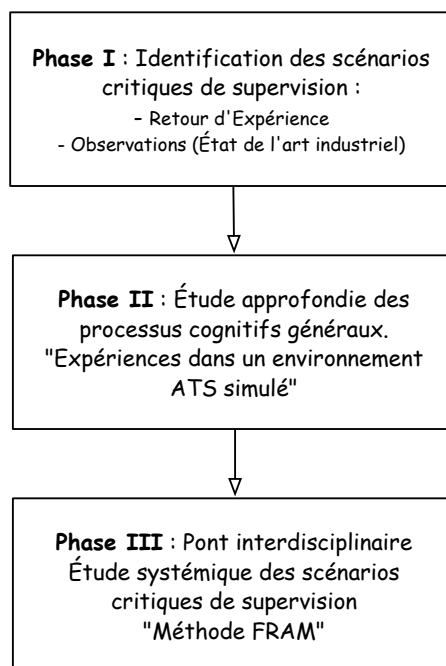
**Phase I** : Identification des scénarios critiques de supervision :
– Retour d'Expérience
- Observations (État de l'art industriel)

**Phase II** : Étude approfondie des processus cognitifs généraux.
"Expériences dans un environnement ATS simulé"

**Phase III** : Pont interdisciplinaire
Étude systémique des scénarios critiques de supervision
"Méthode FRAM"